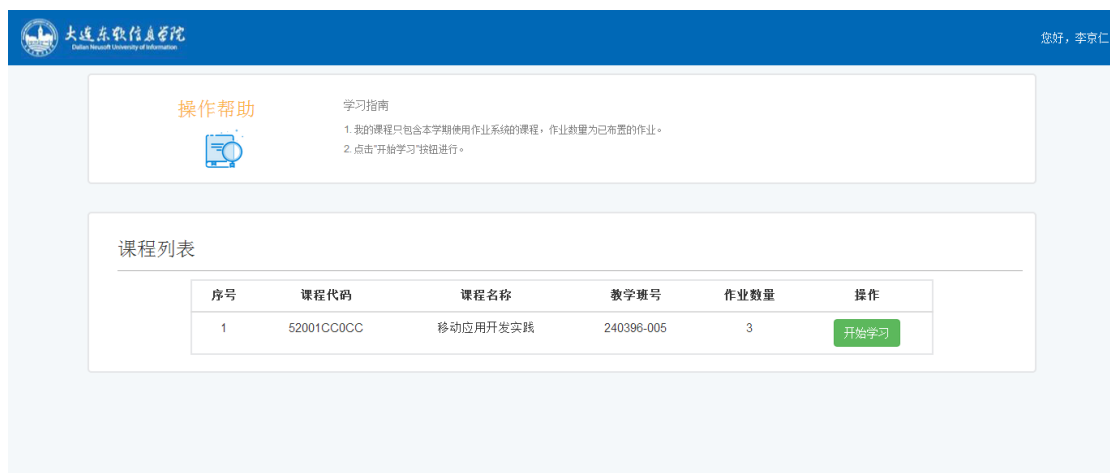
大连东软信息学院
Dalian Neusoft University of Information

您好，李京仁

操作帮助

学习指南
1. 我的课程只包含本学期使用作业系统的课程，作业数量为已布置的作业。
2. 点击"开始学习"按钮进行。

课程列表

| 序号 | 课程代码 | 课程名称 | 教学班号 | 作业数量 | 操作 |
|---|---|---|---|---|---|
| 1 | 52001CC0CC | 移动应用开发实践 | 240396-005 | 3 | 开始学习 |